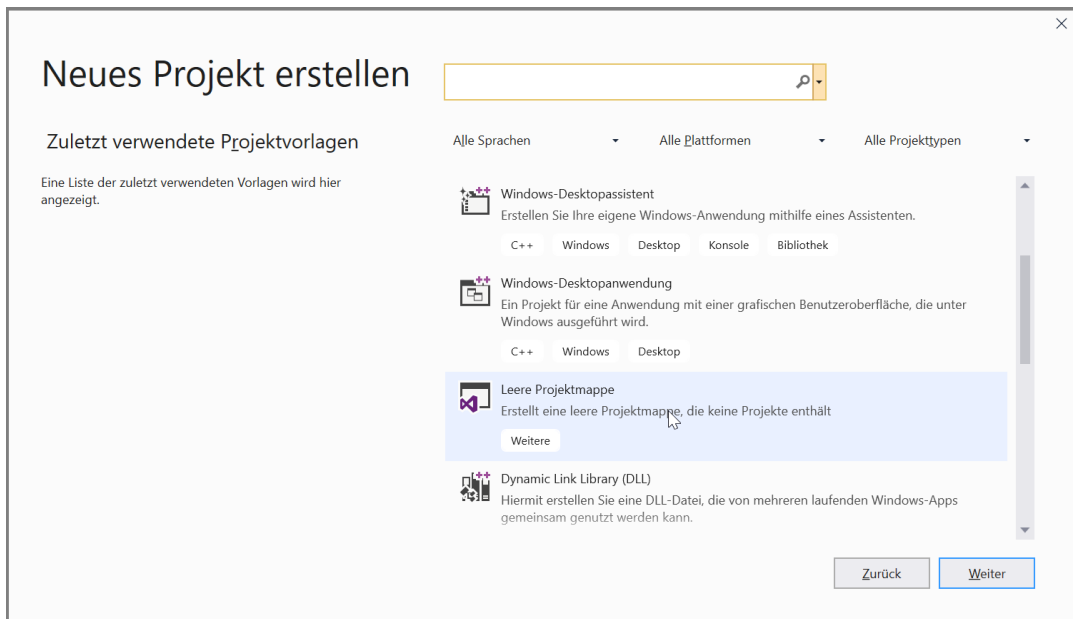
Neues Projekt erstellen

Zuletzt verwendete Projektvorlagen

Eine Liste der zuletzt verwendeten Vorlagen wird hier angezeigt.

Alle Sprachen
Alle Plattformen
Alle Projekttypen

Windows-Desktopassistent
Erstellen Sie Ihre eigene Windows-Anwendung mithilfe eines Assistenten.
C++
Windows
Desktop
Konsole
Bibliothek

Windows-Desktopanwendung
Ein Projekt für eine Anwendung mit einer grafischen Benutzeroberfläche, die unter Windows ausgeführt wird.
C++
Windows
Desktop

Leere Projektmappe
Erstellt eine leere Projektmappe, die keine Projekte enthält
Weitere

Dynamic Link Library (DLL)
Hiermit erstellen Sie eine DLL-Datei, die von mehreren laufenden Windows-Apps gemeinsam genutzt werden kann.

Zurück
Weiter